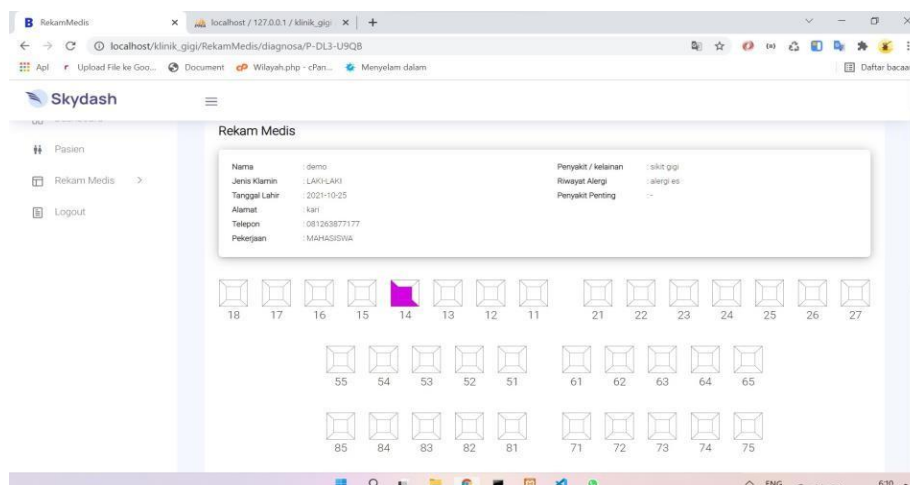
RekamMedis ×
localhost / 127.0.0.1 / klinik_gigi ×
+

localhost/klinik_gigi/RekamMedis/diagnosa/P-DL3-U9QB

Apl
Upload File ke Goo...
Document
Wilayah.php - cPan...
Menyelam dalam
Daftar bacaan

Skydash

Pasien
Rekam Medis >
Logout

Rekam Medis

Nama : demo
Jenis Klamin : LAKI-LAKI
Tanggal Lahir : 2021-10-25
Alamat : kan
Telepon : 081263877177
Pekerjaan : MAHASISWA

Penyakit / kelainan : sikit gigi
Riwayat Alergi : alergi es
Penyakit Penting : -

18 17 16 15 14 13 12 11 21 22 23 24 25 26 27

55 54 53 52 51 61 62 63 64 65

85 84 83 82 81 71 72 73 74 75

ENG